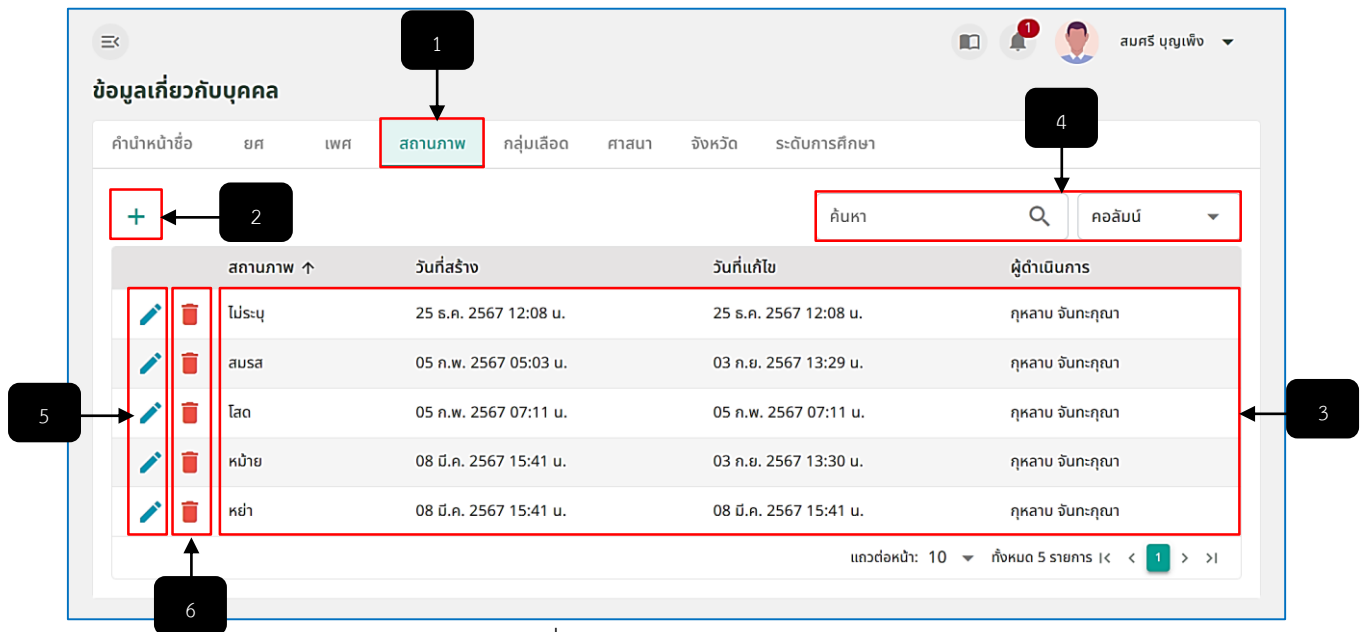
1

1 สมศรี บุญเพ็ง

ข้อมูลเกี่ยวกับบุคคล

คำนำหน้าชื่อ ยศ เพศ สถานภาพ กลุ่มเลือด ศาสนา จังหวัด ระดับการศึกษา

4

+ 2

ค้นหา คอลัมน์

| | | สถานภาพ ↑ | วันที่สร้าง | วันที่แก้ไข | ผู้ดำเนินการ |
|---|---|---|---|---|---|
| | | ไม่ระบุ | 25 ธ.ค. 2567 12:08 น. | 25 ธ.ค. 2567 12:08 น. | กุหลาบ จันทะกุณา |
| | | สมรส | 05 ก.พ. 2567 05:03 น. | 03 ก.ย. 2567 13:29 น. | กุหลาบ จันทะกุณา |
| | | โสด | 05 ก.พ. 2567 07:11 น. | 05 ก.พ. 2567 07:11 น. | กุหลาบ จันทะกุณา |
| | | หม้าย | 08 มี.ค. 2567 15:41 น. | 03 ก.ย. 2567 13:30 น. | กุหลาบ จันทะกุณา |
| | | หย่า | 08 มี.ค. 2567 15:41 น. | 08 มี.ค. 2567 15:41 น. | กุหลาบ จันทะกุณา |

5

3

แถวต่อหน้า: 10 ทั้งหมด 5 รายการ 1

6